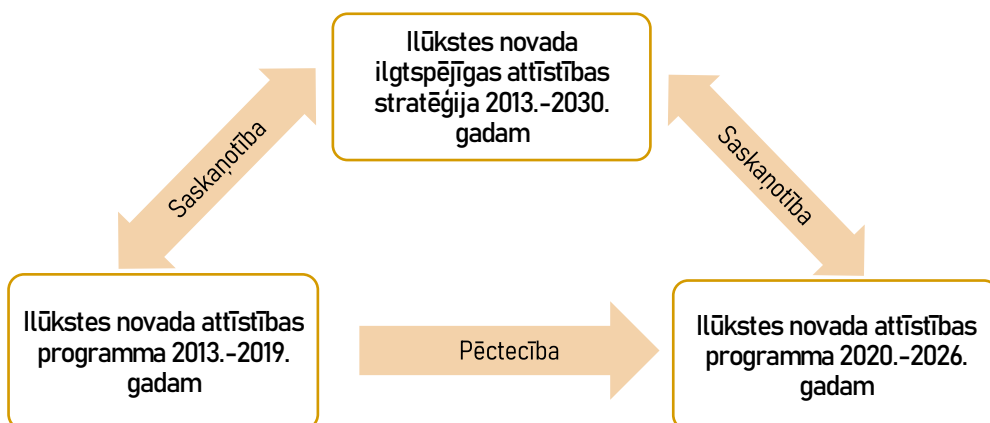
Ilūkstes novada ilgtspējīgas attīstības stratēģija 2013.-2030. gadam

Saskaņotība

Saskaņotība

Ilūkstes novada attīstības programma 2013.-2019. gadam

Pēctecība

Ilūkstes novada attīstības programma 2020.-2026. gadam